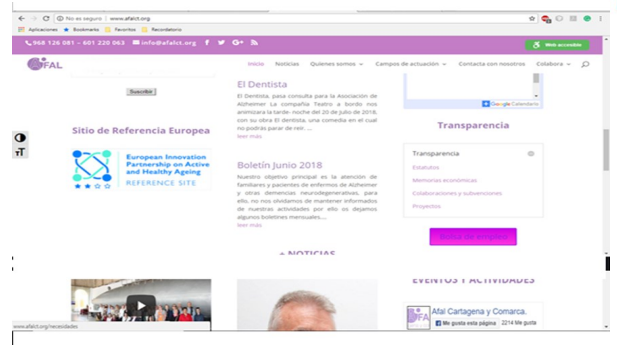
No es seguro | www.afalct.org

Aplicaciones Bookmarks Favoritos Recordatorio

968 126 081 – 601 220 063 info@afalct.org

Web accesible

AFAL

Inicio Noticias Quienes somos Campos de actuación Contacta con nosotros Colabora

Suscribir

Sitio de Referencia Europea

European Innovation Partnership on Active and Healthy Ageing

REFERENCE SITE

El Dentista

El Dentista, pasa consulta para la Asociación de Alzheimer La compañía Teatro a bordo nos animizara la tarde- noche del 20 de julio de 2018, con su obra El dentista, una comedia en el cual no podrás parar de reír. ...

leer más

Boletín Junio 2018

Nuestro objetivo principal es la atención de familiares y pacientes de enfermos de Alzheimer y otras demencias neurodegenerativas, para ello, no nos olvidamos de mantener informados de nuestras actividades por ello os dejamos algunos boletines mensuales....

leer más

+ NOTICIAS

Google Calendario

Transparencia

Transparencia

Estatutos

Memorias económicas

Colaboraciones y subvenciones

Proyectos

EVENTOS Y ACTIVIDADES

Afal Cartagena y Comarca.

Me gusta esta página 2214 Me gusta

www.afalct.org/necesidades